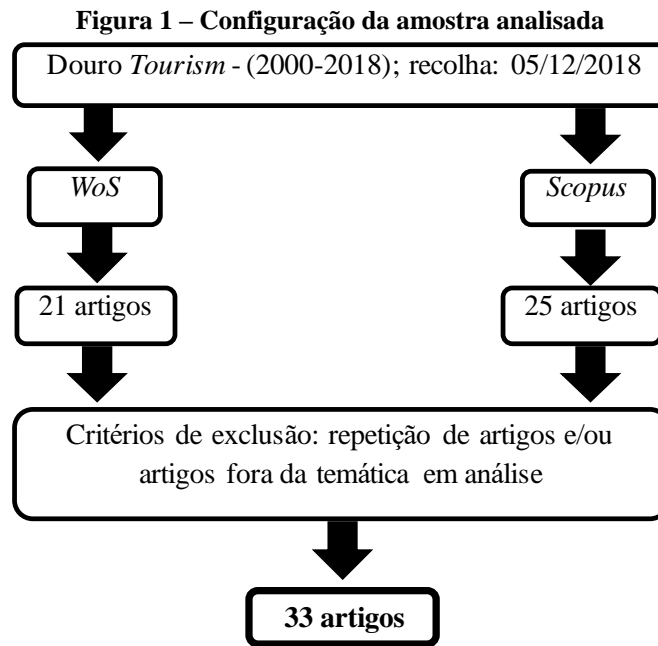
**Figura 1 – Configuração da amostra analisada**

Douro *Tourism* - (2000-2018); recolha: 05/12/2018

*WoS*

*Scopus*

21 artigos

25 artigos

Critérios de exclusão: repetição de artigos e/ou artigos fora da temática em análise

**33 artigos**